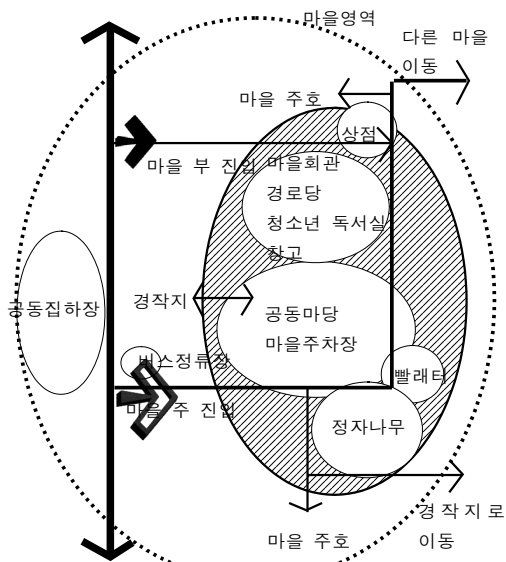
마을영역

다른 마을 이동

마을 주호

상점

마을 부 진입

마을회관
경로당
청소년 독서실
창고

공동집하장

경작지

공동마당
마을주차장

버스정류장

빨래터

마을 주 진입

정자나무

경작지로 이동

마을 주호